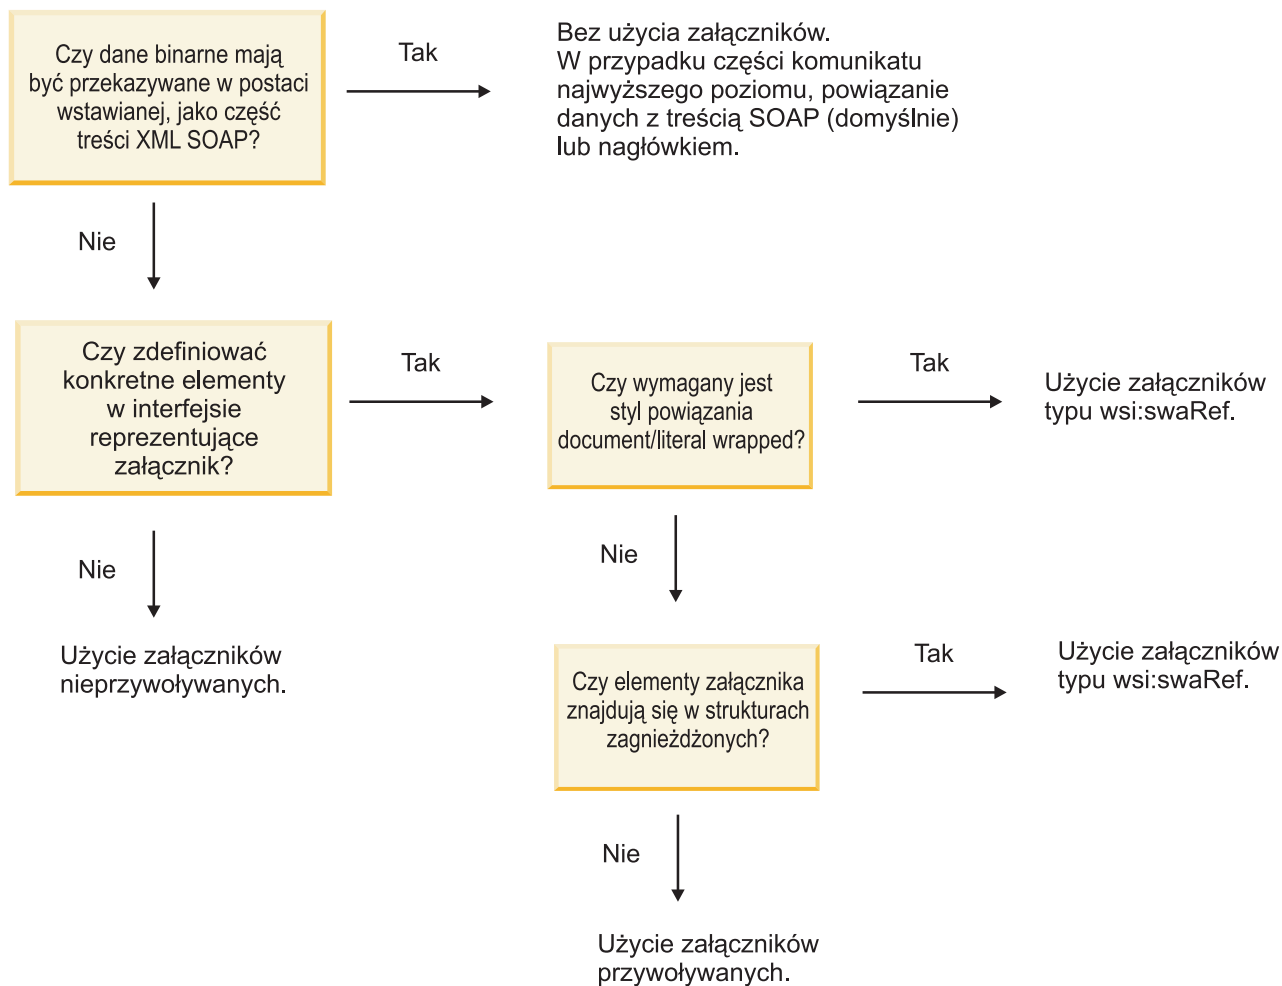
Czy dane binarne mają być przekazywane w postaci wstawianej, jako część treści XML SOAP?

Tak

Bez użycia załączników.
W przypadku części komunikatu najwyższego poziomu, powiązanie danych z treścią SOAP (domyślnie) lub nagłówkiem.

Nie

Czy zdefiniować konkretne elementy w interfejsie reprezentujące załącznik?

Tak

Czy wymagany jest styl powiązania document/literal wrapped?

Tak

Użycie załączników typu wsi:swaRef.

Nie

Użycie załączników nieprzywoływanych.

Nie

Czy elementy załącznika znajdują się w strukturach zagnieżdżonych?

Tak

Użycie załączników typu wsi:swaRef.

Nie

Użycie załączników przywoływanych.